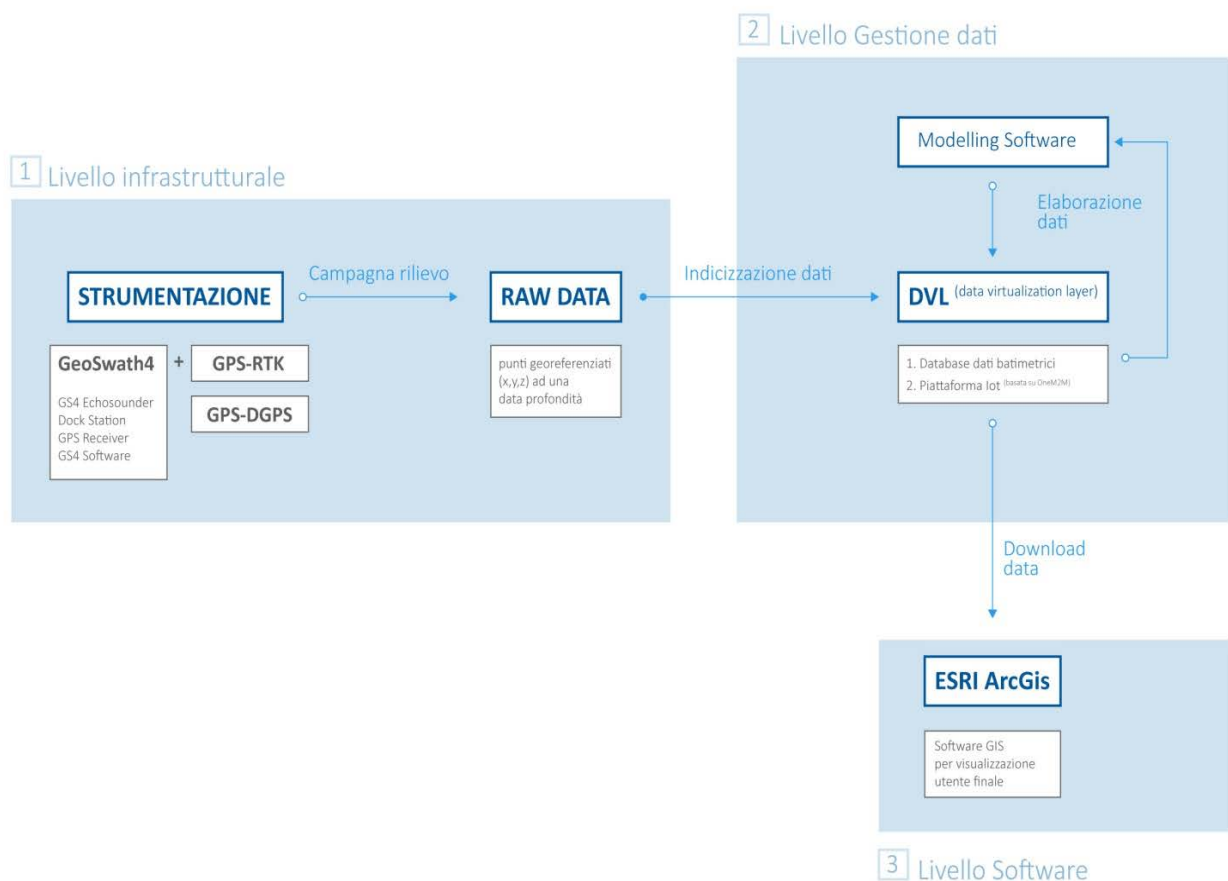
2 Livello Gestione dati

Modelling Software

Elaborazione dati

1 Livello infrastrutturale

STRUMENTAZIONE

Campagna rilievo

RAW DATA

Indicizzazione dati

DVL (data virtualization layer)

GeoSwath4

GS4 Echosounder
Dock Station
GPS Receiver
GS4 Software

+

GPS-RTK

GPS-DGPS

punti georeferenziati (x,y,z) ad una data profondità

1. Database dati batimetrici
2. Piattaforma Iot (basata su OneM2M)

Download data

ESRI ArcGis

Software GIS per visualizzazione utente finale

3 Livello Software